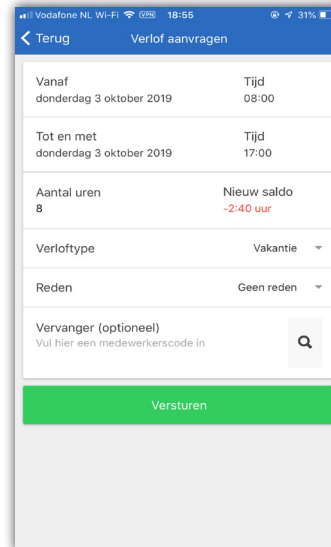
Vodafone NL Wi-Fi VPN 18:55 31%
Terug Verlof aanvragen

Vanaf
donderdag 3 oktober 2019
Tijd
08:00

Tot en met
donderdag 3 oktober 2019
Tijd
17:00

Aantal uren
8
Nieuw saldo
-2:40 uur

Verloftype
Vakantie

Reden
Geen reden

Vervanger (optioneel)
Vul hier een medewerkerscode in

Versturen